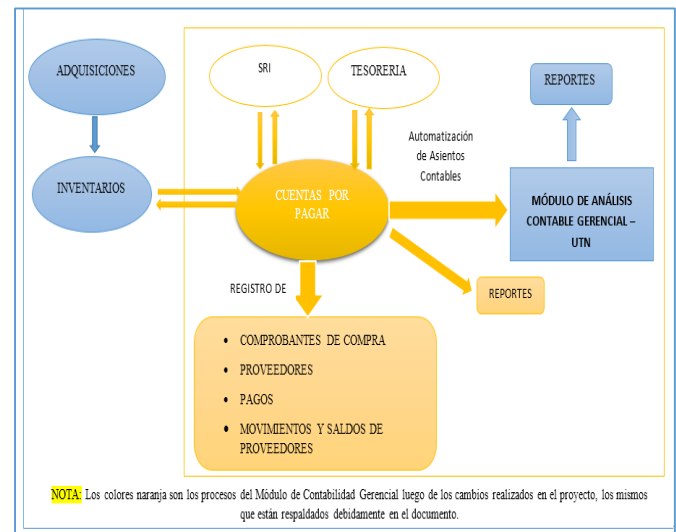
ADQUISICIONES

INVENTARIOS

SRI

TESORERIA

REPORTES

Automatización de Asientos Contables

CUENTAS POR PAGAR

MÓDULO DE ANÁLISIS CONTABLE GERENCIAL – UTN

REGISTRO DE

REPORTES

- COMPROBANTES DE COMPRA
- PROVEEDORES
- PAGOS
- MOVIMIENTOS Y SALDOS DE PROVEEDORES

NOTA: Los colores naranja son los procesos del Módulo de Contabilidad Gerencial luego de los cambios realizados en el proyecto, los mismos que están respaldados debidamente en el documento.